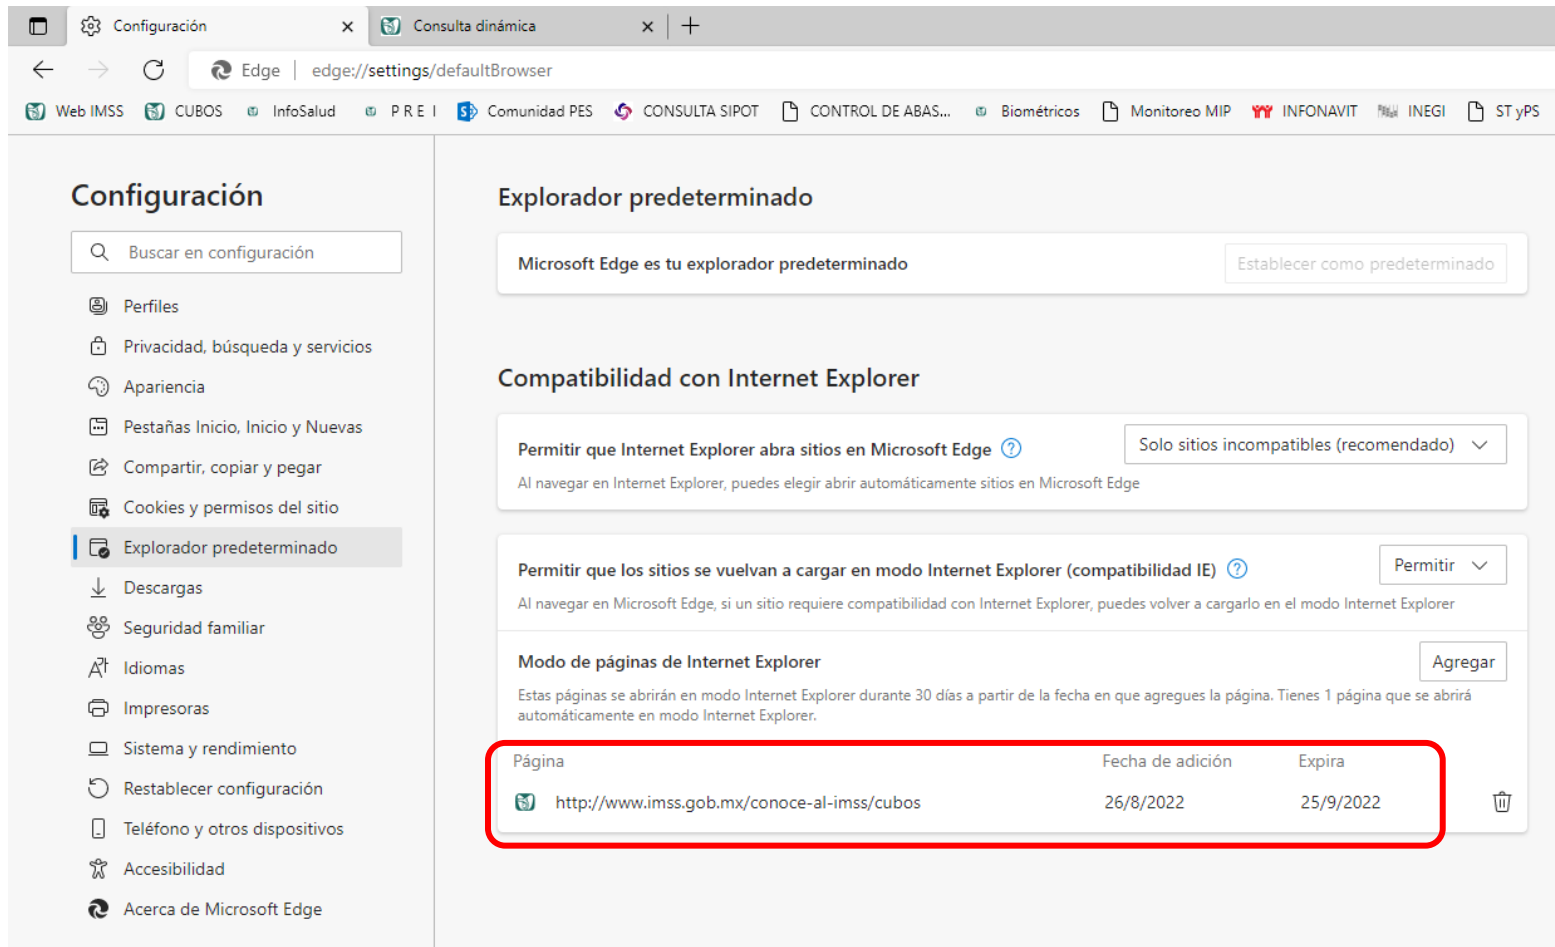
Configuración ×
Consulta dinámica ×
+

Edge | edge://settings/defaultBrowser

Web IMSS | CUBOS | InfoSalud | P R E I | Comunidad PES | CONSULTA SIPOT | CONTROL DE ABAS... | Biométricos | Monitoreo MIP | INFONAVIT | INEGI | ST yPS

Configuración

Buscar en configuración

Perfiles
Privacidad, búsqueda y servicios
Apariencia
Pestañas Inicio, Inicio y Nuevas
Compartir, copiar y pegar
Cookies y permisos del sitio
Explorador predeterminado
Descargas
Seguridad familiar
Idiomas
Impresoras
Sistema y rendimiento
Restablecer configuración
Teléfono y otros dispositivos
Accesibilidad
Acerca de Microsoft Edge

Explorador predeterminado

Microsoft Edge es tu explorador predeterminado
Establecer como predeterminado

Compatibilidad con Internet Explorer

Permitir que Internet Explorer abra sitios en Microsoft Edge
Solo sitios incompatibles (recomendado)
Al navegar en Internet Explorer, puedes elegir abrir automáticamente sitios en Microsoft Edge

Permitir que los sitios se vuelvan a cargar en modo Internet Explorer (compatibilidad IE)
Permitir
Al navegar en Microsoft Edge, si un sitio requiere compatibilidad con Internet Explorer, puedes volver a cargarlo en el modo Internet Explorer

Modo de páginas de Internet Explorer
Agregar
Estas páginas se abrirán en modo Internet Explorer durante 30 días a partir de la fecha en que agregues la página. Tienes 1 página que se abrirá automáticamente en modo Internet Explorer.

| Página | Fecha de adición | Expira |
|---|---|---|
| http://www.imss.gob.mx/conoce-al-imss/cubos | 26/8/2022 | 25/9/2022 |